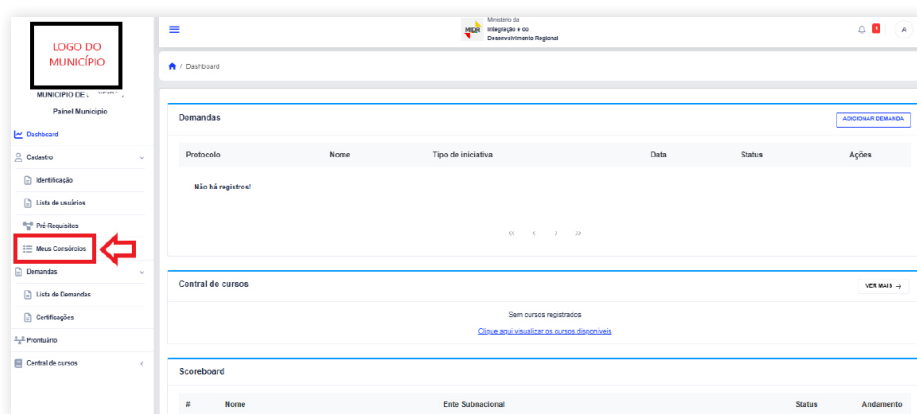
LOGO DO MUNICÍPIO

MUNICIPIO DE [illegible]

Painel Municipio

Dashboard

Cadastro

Identificação

Lista de usuários

Pré-Requisitos

Meus Consórcios

Demandas

Lista de Demandas

Certificações

Prontuário

Central de cursos

MIDR Ministério da Integração e do Desenvolvimento Regional

1

A

/ Dashboard

Demandas

ADICIONAR DEMANDA

| Protocolo | Nome | Tipo de iniciativa | Data | Status | Ações |
|---|---|---|---|---|---|
| Não há registros! | | | | | |

« ‹ › »

Contral de cursos

VER MAIS →

Sem cursos registrados

Clique aqui visualizar os cursos disponíveis

Scoreboard

| # | Nome | Ente Subnacional | Status | Andamento |
|---|---|---|---|---|